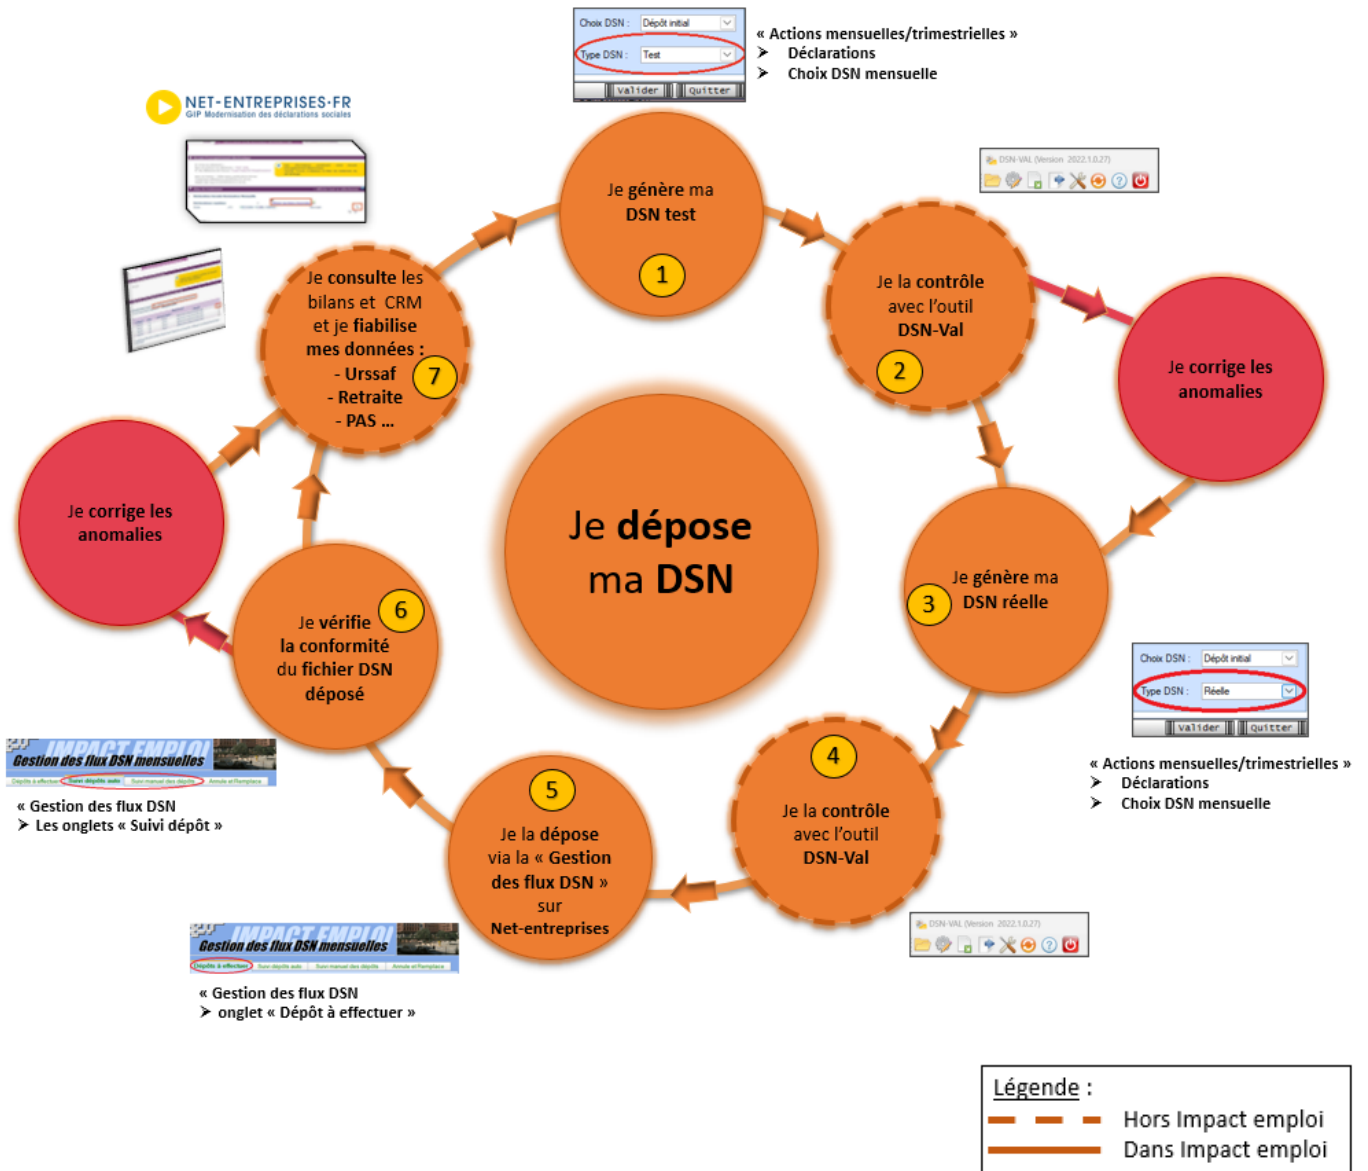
Choix DSN : Dépôt initial
Type DSN : Test
Valider Quitter

« Actions mensuelles/trimestrielles »
➤ Déclarations
➤ Choix DSN mensuelle

NET-ENTREPRISES.FR
GIP Modernisation des déclarations sociales

Je génère ma DSN test
1

DSN-VAL (Version 2022.1.0.27)

Je la contrôle avec l'outil DSN-Val
2

Je corrige les anomalies

Je consulte les bilans et CRM et je fiabilise mes données :
- Urssaf
- Retraite
- PAS ...
7

Je dépose ma DSN

Je corrige les anomalies

Je génère ma DSN réelle
3

Je vérifie la conformité du fichier DSN déposé
6

Choix DSN : Dépôt initial
Type DSN : Réelle
Valider Quitter

« Actions mensuelles/trimestrielles »
➤ Déclarations
➤ Choix DSN mensuelle

IMPACT EMPLOI
Gestion des flux DSN mensuelles
Dépôts à effectuer | Suivi dépôts auto | Suivi manuel des dépôts | Annule et Remplace

« Gestion des flux DSN
➤ Les onglets « Suivi dépôt »

4
Je la contrôle avec l'outil DSN-Val

5
Je la dépose via la « Gestion des flux DSN » sur Net-entreprises

DSN-VAL (Version 2022.1.0.27)

IMPACT EMPLOI
Gestion des flux DSN mensuelles
Dépôts à effectuer | Suivi dépôts auto | Suivi manuel des dépôts | Annule et Remplace

« Gestion des flux DSN
➤ onglet « Dépôt à effectuer »

Légende :
Hors Impact emploi
Dans Impact emploi